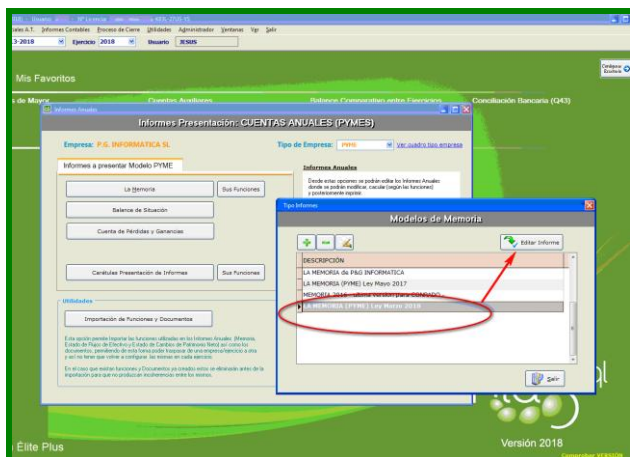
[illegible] Usuario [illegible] Nº Licencia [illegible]

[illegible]ales A.T. Informes Contables Proceso de Cierre Utilidades Administrador Ventanas Ver Salir

3-2018 Ejercicio 2018 Usuario JESUS

Mis Favoritos

s de Mayor Cuentas Auxiliares Balance Comparativo entre Ejercicios Conciliación Bancaria (Q43)

Informes Anuales

Informes Presentación: CUENTAS ANUALES (PYMES)

Empresa: P.G. INFORMATICA SL

Tipo de Empresa: PYME Ver cuadro tipo empresa

Informes a presentar Modelo PYME

La Memoria

Sus Funciones

Balance de Situación

Cuenta de Pérdidas y Ganancias

Carátulas Presentación de Informes

Sus Funciones

Informes Anuales

Desde estas opciones se podrán editar los Informes Anuales donde se podrán modificar, calcular (según las funciones) y posteriormente imprimir.

Utilidades

Importación de Funciones y Documentos

Esta opción permite Importar las funciones utilizadas en los Informes Anuales: Memoria, Estado de Flujo de Efectivo y Estado de Cambios de Patrimonio Neto así como los documentos, permitiendo de esta forma poder traspasar de una empresa/ejercicio a otra y así no tener que volver a configurar las mismas en cada ejercicio.

En el caso que existan funciones y Documentos ya creados estos se eliminarán antes de la importación para que no produzcan incoherencias entre los mismos.

Tipo Informes

Modelos de Memoria

Editar Informe

DESCRIPCIÓN

LA MEMORIA de P&G INFORMATICA

LA MEMORIA (PYME) Ley Mayo 2017

MEMORIA 2016 - ultima version (para CONVERTIR)

LA MEMORIA (PYME) Ley Marzo 2018

Salir

Élite Plus

Versión 2018

Comprobar VERSIÓN